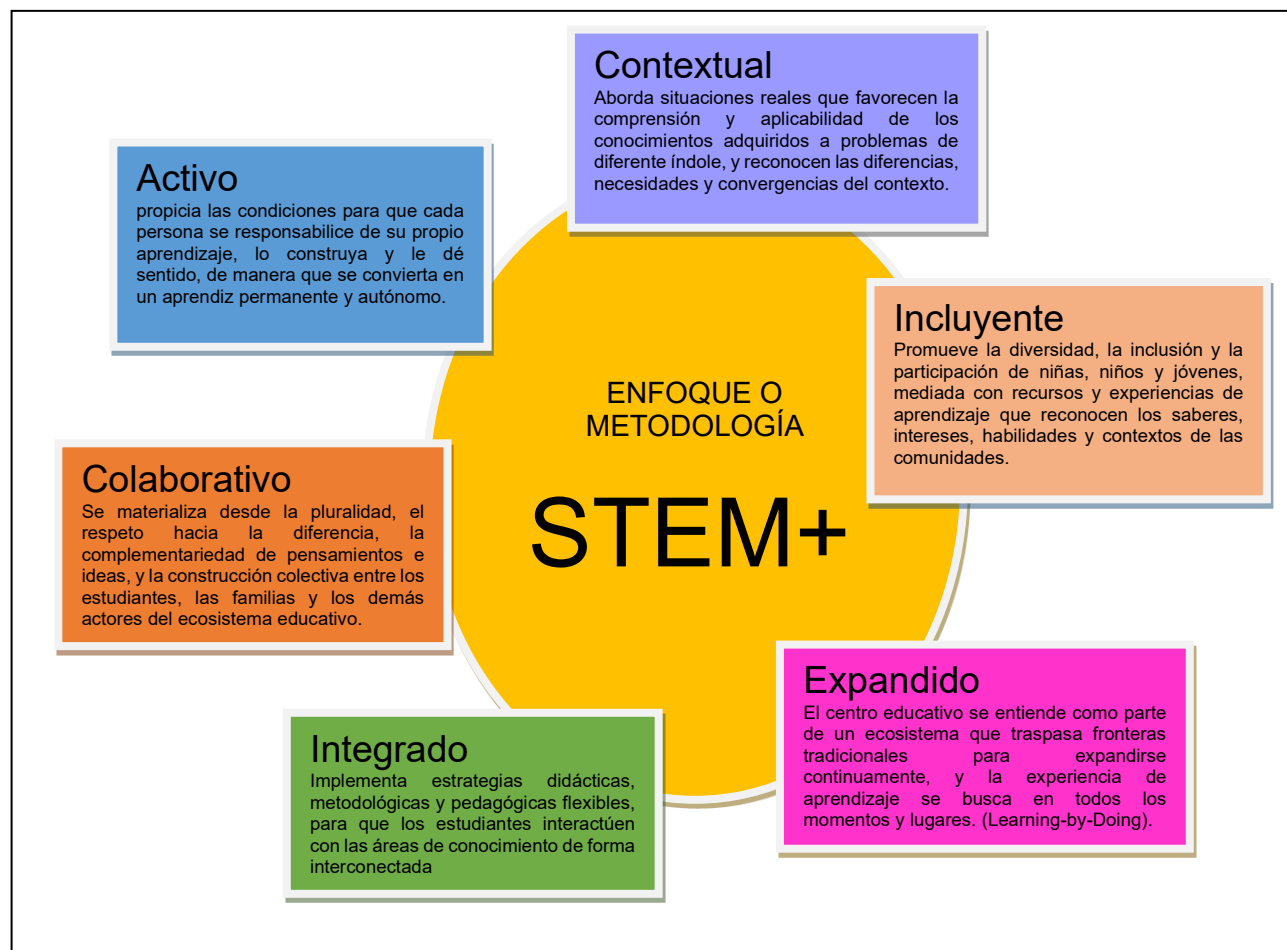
Contextual
Aborda situaciones reales que favorecen la comprensión y aplicabilidad de los conocimientos adquiridos a problemas de diferente índole, y reconocen las diferencias, necesidades y convergencias del contexto.

Activo
propicia las condiciones para que cada persona se responsabilice de su propio aprendizaje, lo construya y le dé sentido, de manera que se convierta en un aprendiz permanente y autónomo.

Incluyente
Promueve la diversidad, la inclusión y la participación de niñas, niños y jóvenes, mediada con recursos y experiencias de aprendizaje que reconocen los saberes, intereses, habilidades y contextos de las comunidades.

ENFOQUE O METODOLOGÍA

STEM+

Colaborativo
Se materializa desde la pluralidad, el respeto hacia la diferencia, la complementariedad de pensamientos e ideas, y la construcción colectiva entre los estudiantes, las familias y los demás actores del ecosistema educativo.

Expandido
El centro educativo se entiende como parte de un ecosistema que traspasa fronteras tradicionales para expandirse continuamente, y la experiencia de aprendizaje se busca en todos los momentos y lugares. (Learning-by-Doing).

Integrado
Implementa estrategias didácticas, metodológicas y pedagógicas flexibles, para que los estudiantes interactúen con las áreas de conocimiento de forma interconectada